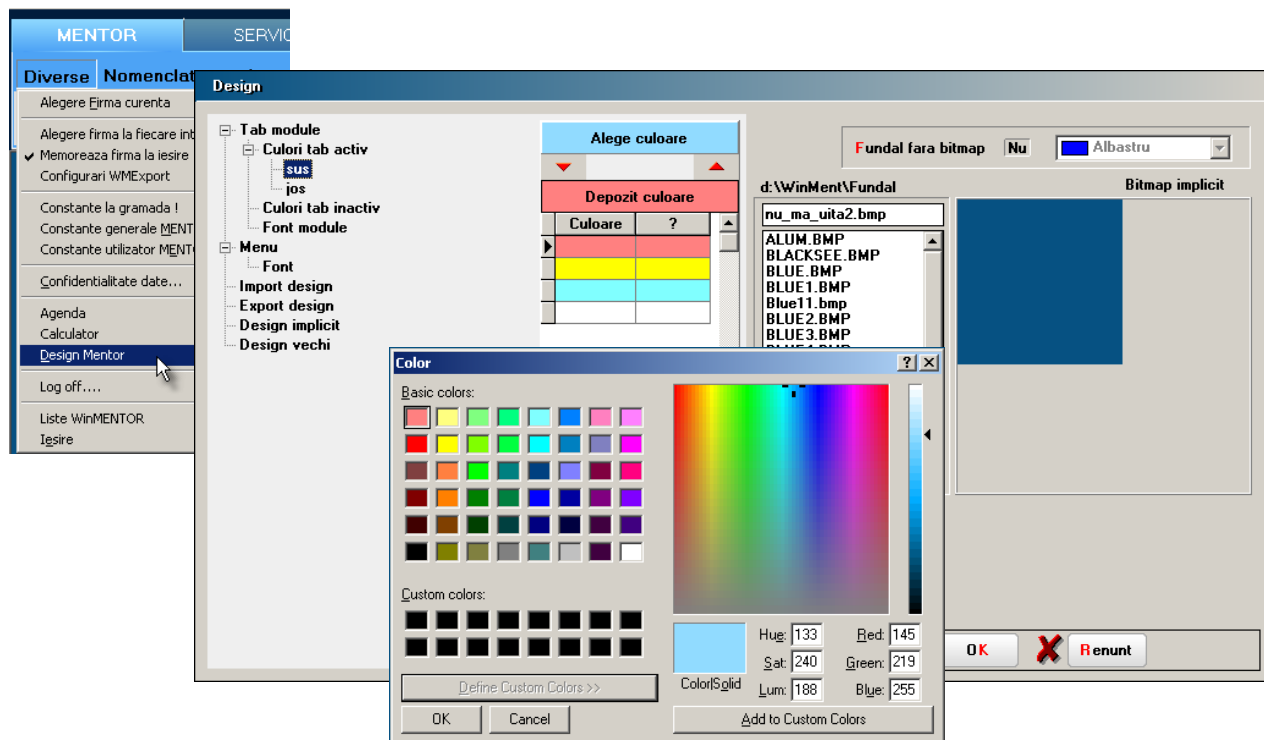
MENTOR
SERVIC
Diverse
Nomenclat
Alegere Firma curenta
Alegere firma la fiecare int
Memoreaza firma la iesire
Configurari WMExport
Constante la gramada !
Constante generale MENT
Constante utilizator MENT
Confidentialitate date...
Agenda
Calculator
Design Mentor
Log off....
Liste WinMENTOR
Iesire

Design
Tab module
Culori tab activ
sus
jos
Culori tab inactiv
Font module
Menu
Font
Import design
Export design
Design implicit
Design vechi
Alege culoare
Depozit culoare
| Culoare | ? |
|---|---|
| | |
| | |
| | |
| | |
Fundal fara bitmap
Nu
Albastru
d:\WinMent\Fundal
Bitmap implicit
nu_ma_uita2.bmp
ALUM.BMP
BLACKSEE.BMP
BLUE.BMP
BLUE1.BMP
Blue11.bmp
BLUE2.BMP
BLUE3.BMP
OK
Renunt

Color
Basic colors:
Custom colors:
Define Custom Colors >>
OK
Cancel
Color|Solid
Hue: 133
Sat: 240
Lum: 188
Red: 145
Green: 219
Blue: 255
Add to Custom Colors